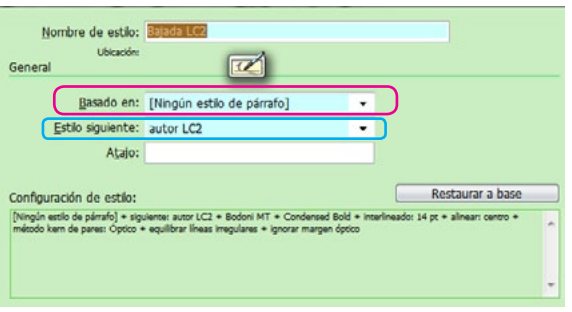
Nombre de estilo: Bajada LC2

Ubicación:

General

Basado en: [Ningún estilo de párrafo]

Estilo siguiente: autor LC2

Atajo:

Configuración de estilo:

Restaurar a base

[Ningún estilo de párrafo] + siguiente: autor LC2 + Bodoni MT + Condensed Bold + interlineado: 14 pt + alinear: centro + método kern de pares: Óptico + equilibrar líneas irregulares + ignorar margen óptico